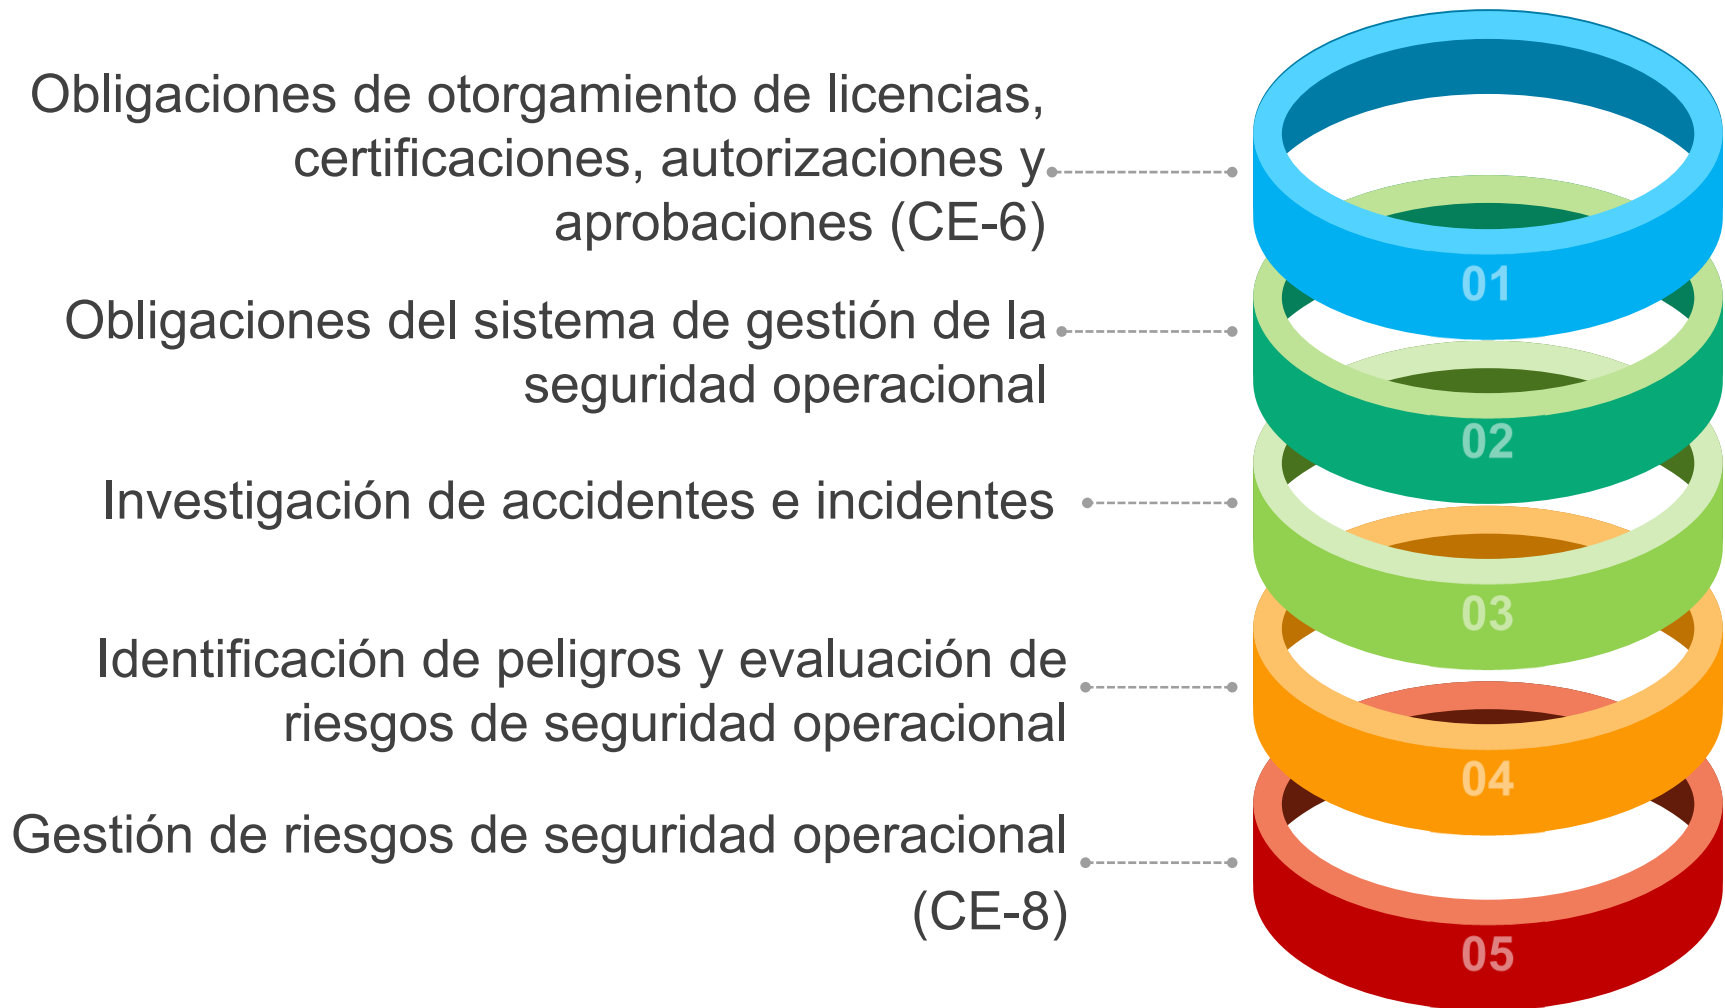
Obligaciones de otorgamiento de licencias, certificaciones, autorizaciones y aprobaciones (CE-6)

01

Obligaciones del sistema de gestión de la seguridad operacional

02

Investigación de accidentes e incidentes

03

Identificación de peligros y evaluación de riesgos de seguridad operacional

04

Gestión de riesgos de seguridad operacional (CE-8)

05